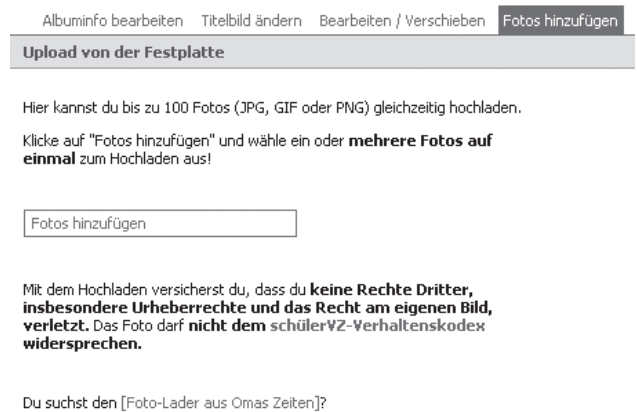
Albuminfo bearbeiten Titelbild ändern Bearbeiten / Verschieben Fotos hinzufügen

Upload von der Festplatte

Hier kannst du bis zu 100 Fotos (JPG, GIF oder PNG) gleichzeitig hochladen.

Klicke auf "Fotos hinzufügen" und wähle ein oder **mehrere Fotos auf einmal** zum Hochladen aus!

Fotos hinzufügen

Mit dem Hochladen versicherst du, dass du **keine Rechte Dritter, insbesondere Urheberrechte und das Recht am eigenen Bild, verletzt.** Das Foto darf **nicht dem schülerVZ-Verhaltenskodex widersprechen.**

Du suchst den [Foto-Lader aus Omas Zeiten]?